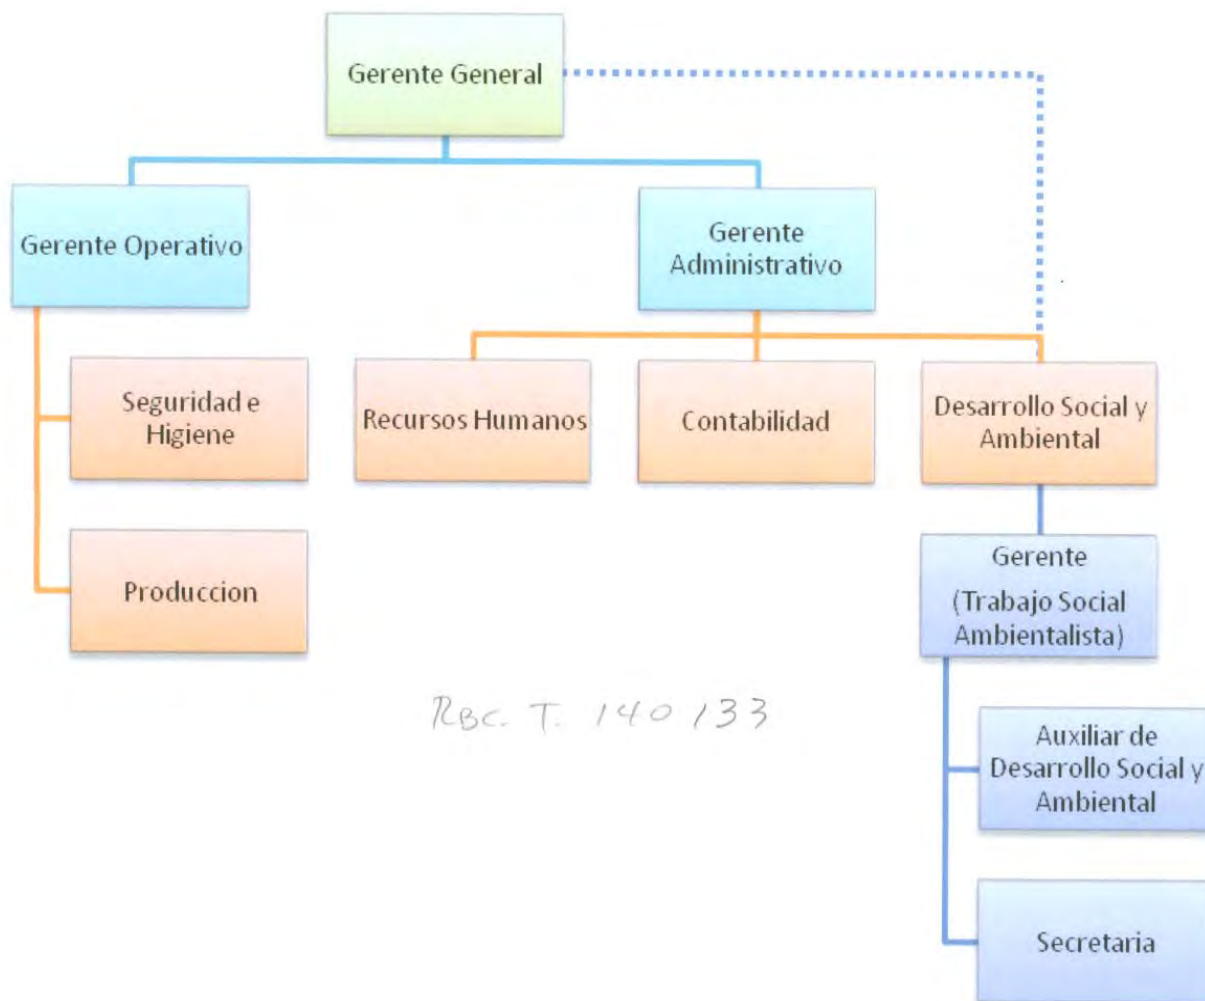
Gerente General

Gerente Operativo

Gerente Administrativo

Seguridad e Higiene

Produccion

Recursos Humanos

Contabilidad

Desarrollo Social y Ambiental

Gerente (Trabajo Social Ambientalista)

Auxiliar de Desarrollo Social y Ambiental

Secretaria

RBC. T. 140133